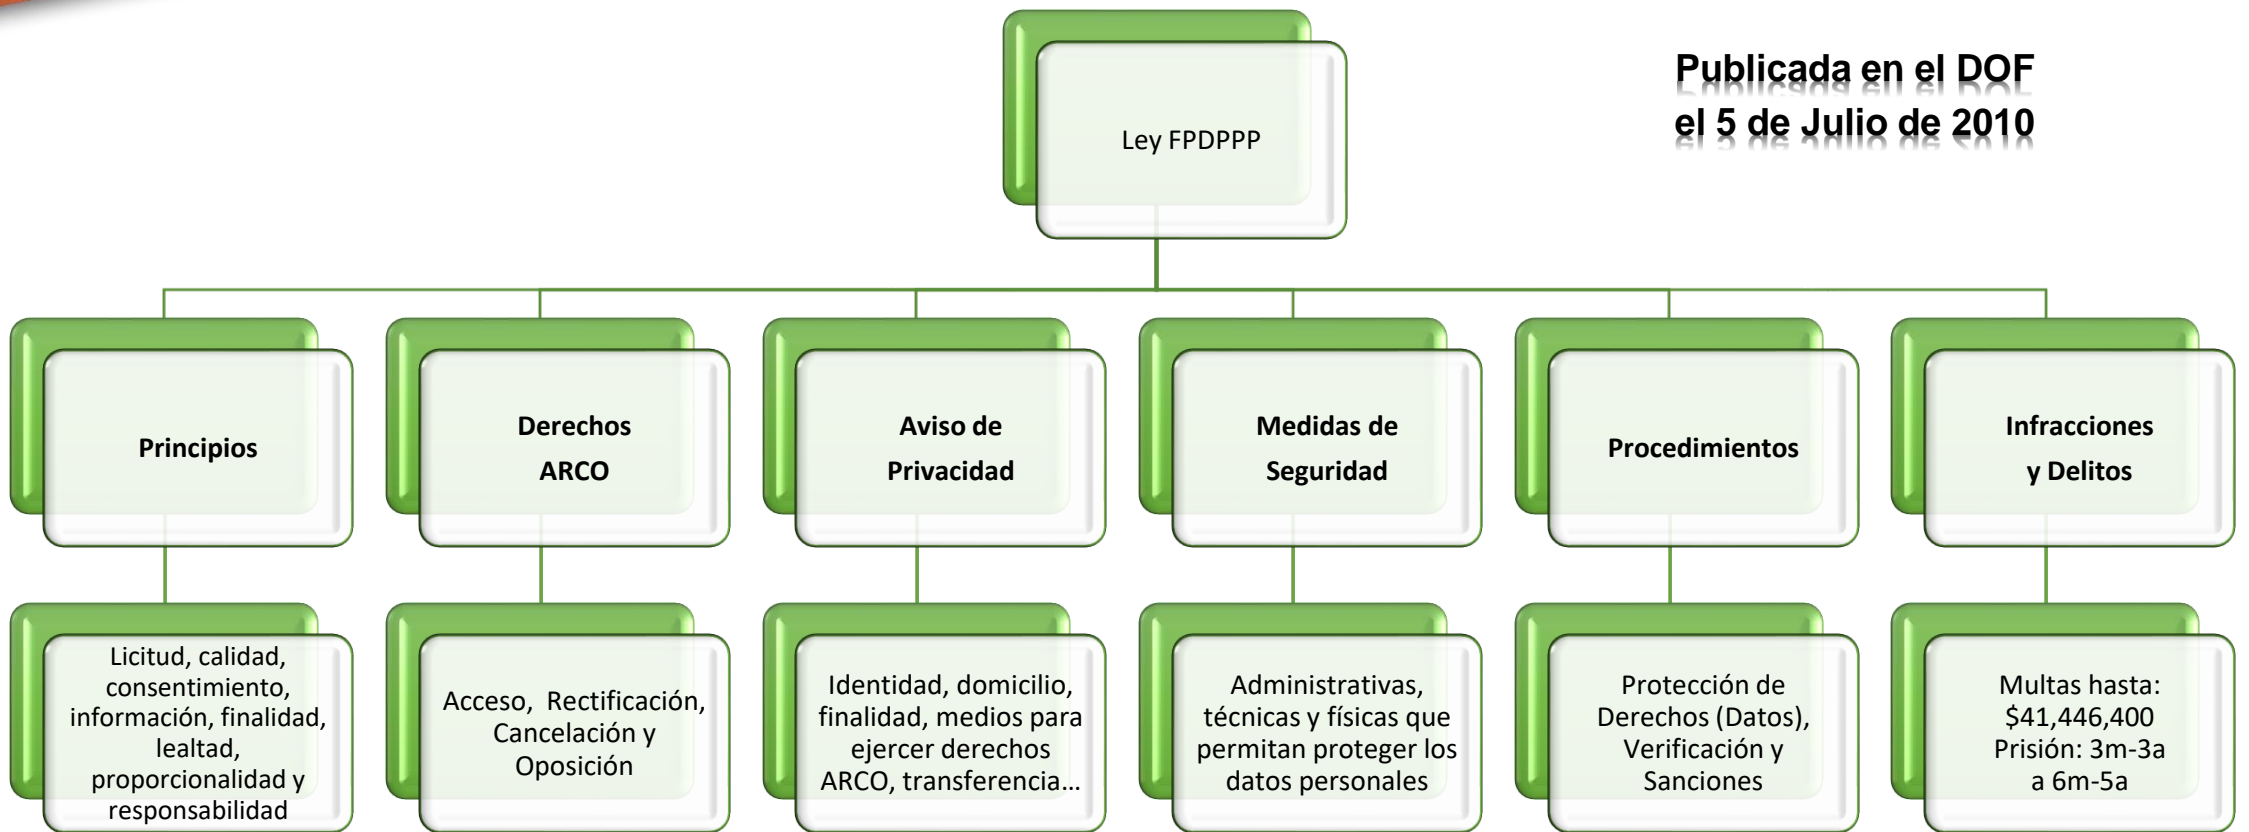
Ley FPDPPP

Publicada en el DOF el 5 de Julio de 2010

Principios

Derechos ARCO

Aviso de Privacidad

Medidas de Seguridad

Procedimientos

Infracciones y Delitos

Licitud, calidad, consentimiento, información, finalidad, lealtad, proporcionalidad y responsabilidad

Acceso, Rectificación, Cancelación y Oposición

Identidad, domicilio, finalidad, medios para ejercer derechos ARCO, transferencia…

Administrativas, técnicas y físicas que permitan proteger los datos personales

Protección de Derechos (Datos), Verificación y Sanciones

Multas hasta: $41,446,400 Prisión: 3m-3a a 6m-5a